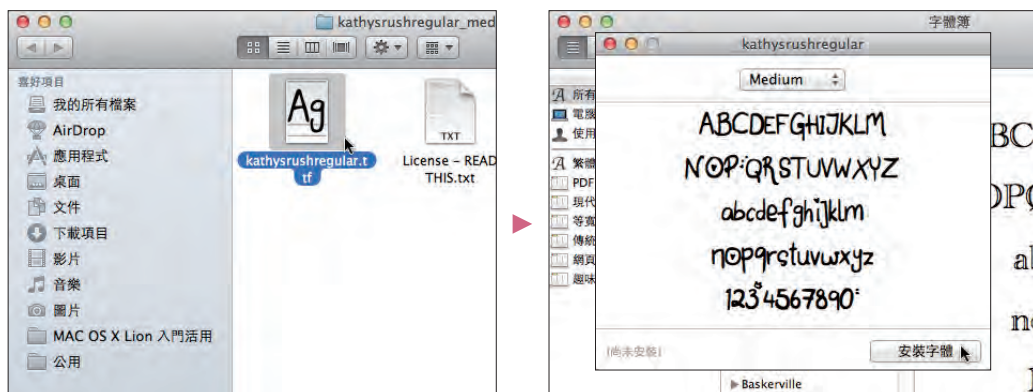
kathysrushregular_med

喜好項目
我的所有檔案
AirDrop
應用程式
桌面
文件
下載項目
影片
音樂
圖片
MAC OS X Lion 入門活用
公用

Ag
kathysrushregular.ttf

TXT
License - READ THIS.txt

字體簿

kathysrushregular

Medium

ABCDEFGHIJKLM
NOPQRSTUVWXYZ
abcdefghijklm
nopqrstuvwxyz
1234567890

所有
電腦
使用
繁體
PDF
現代
等寬
傳統
網頁
趣味

(尚未安裝)
安裝字體

Baskerville

BC
OPQ
ab
no